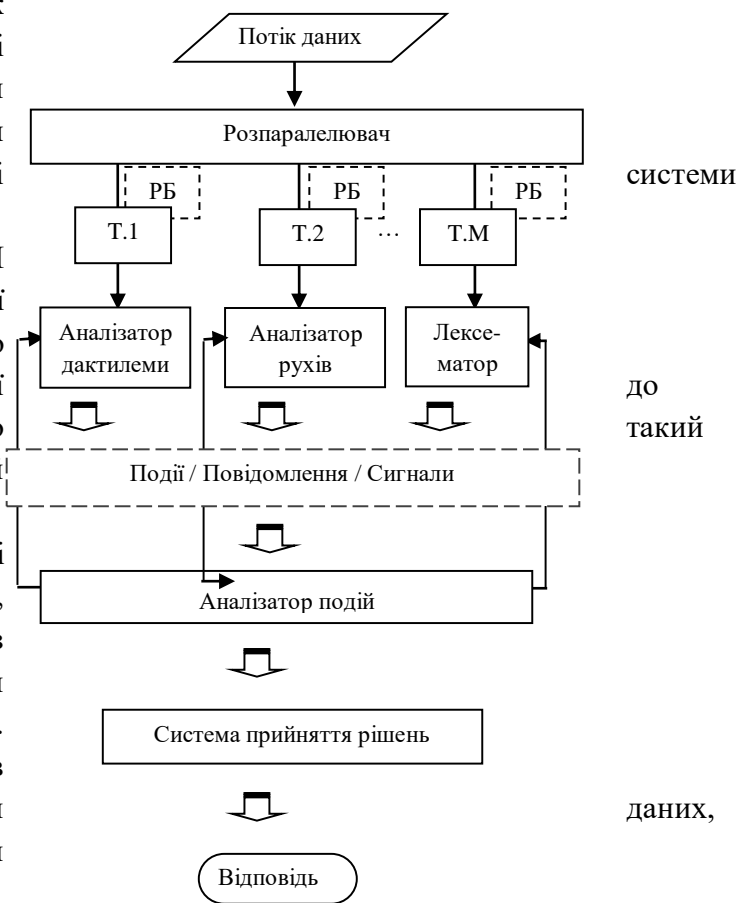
Потік даних

Розпаралелювач

РБ

РБ

РБ

системи

Т.1

Т.2

…

Т.М

Аналізатор дактилеми

Аналізатор рухів

Лексематор

до

такий

Події / Повідомлення / Сигнали

Аналізатор подій

Система прийняття рішень

даних,

Відповідь